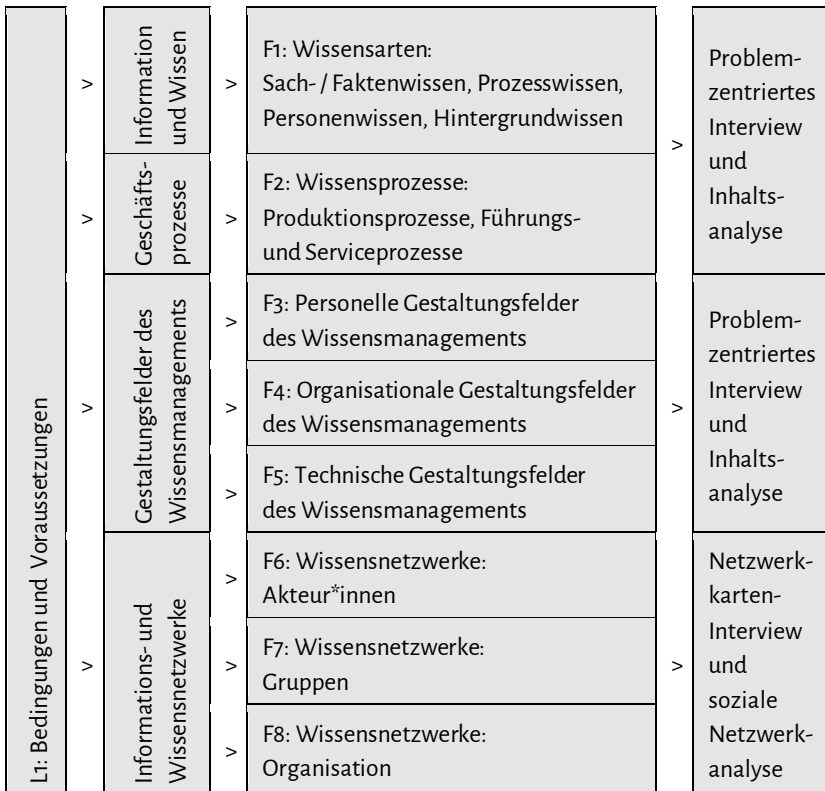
| L1: Bedingungen und Voraussetzungen | > | Information und Wissen | > | F1: Wissensarten: Sach- / Faktenwissen, Prozesswissen, Personenwissen, Hintergrundwissen | > | Problemzentriertes Interview und Inhaltsanalyse |
|---|---|---|---|---|---|---|
| | > | Geschäftsprozesse | > | F2: Wissensprozesse: Produktionsprozesse, Führungs- und Serviceprozesse | | |
| | > | Gestaltungsfelder des Wissensmanagements | > | F3: Personelle Gestaltungsfelder des Wissensmanagements | > | Problemzentriertes Interview und Inhaltsanalyse |
| | | | > | F4: Organisationale Gestaltungsfelder des Wissensmanagements | | |
| | | | > | F5: Technische Gestaltungsfelder des Wissensmanagements | | |
| | > | Informations- und Wissensnetzwerke | > | F6: Wissensnetzwerke: Akteur*innen | > | Netzwerkkarten-Interview und soziale Netzwerkanalyse |
| | | | > | F7: Wissensnetzwerke: Gruppen | | |
| | | | > | F8: Wissensnetzwerke: Organisation | | |